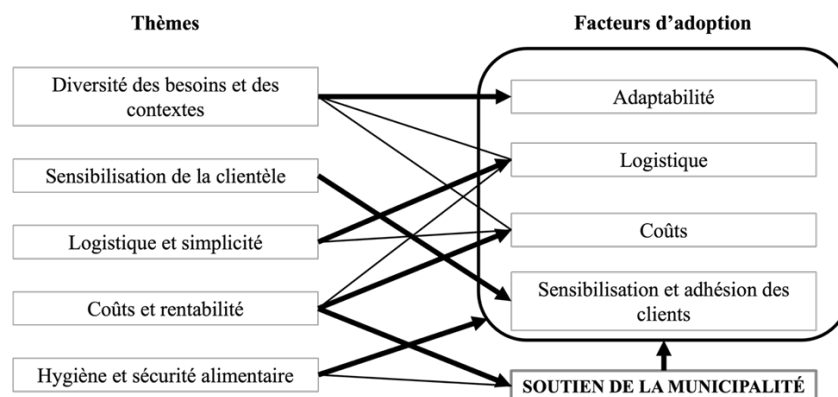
Thèmes

Facteurs d'adoption

Diversité des besoins et des contextes

Sensibilisation de la clientèle

Logistique et simplicité

Coûts et rentabilité

Hygiène et sécurité alimentaire

Adaptabilité

Logistique

Coûts

Sensibilisation et adhésion des clients

SOUTIEN DE LA MUNICIPALITÉ